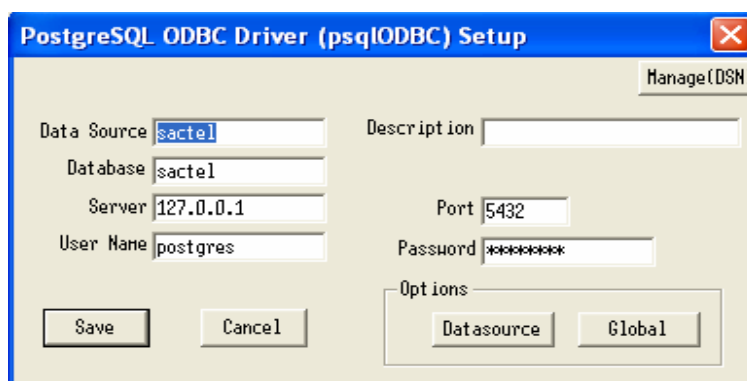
PostgreSQL ODBC Driver (psqlODBC) Setup

Manage(DSN

Data Source sactel

Description

Database sactel

Server 127.0.0.1

Port 5432

User Name postgres

Password ********

Options

Save

Cancel

Datasource

Global